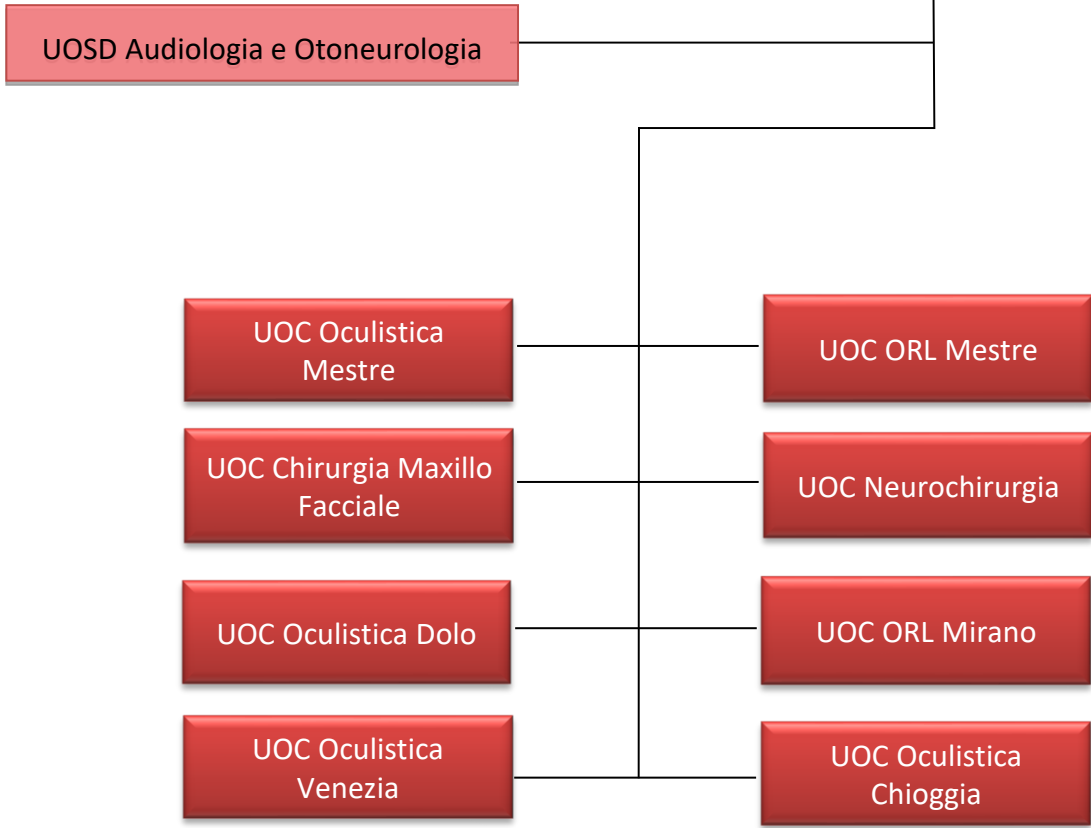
UOSD Audiologia e Otoneurologia

UOC Oculistica Mestre

UOC ORL Mestre

UOC Chirurgia Maxillo Facciale

UOC Neurochirurgia

UOC Oculistica Dolo

UOC ORL Mirano

UOC Oculistica Venezia

UOC Oculistica Chioggia